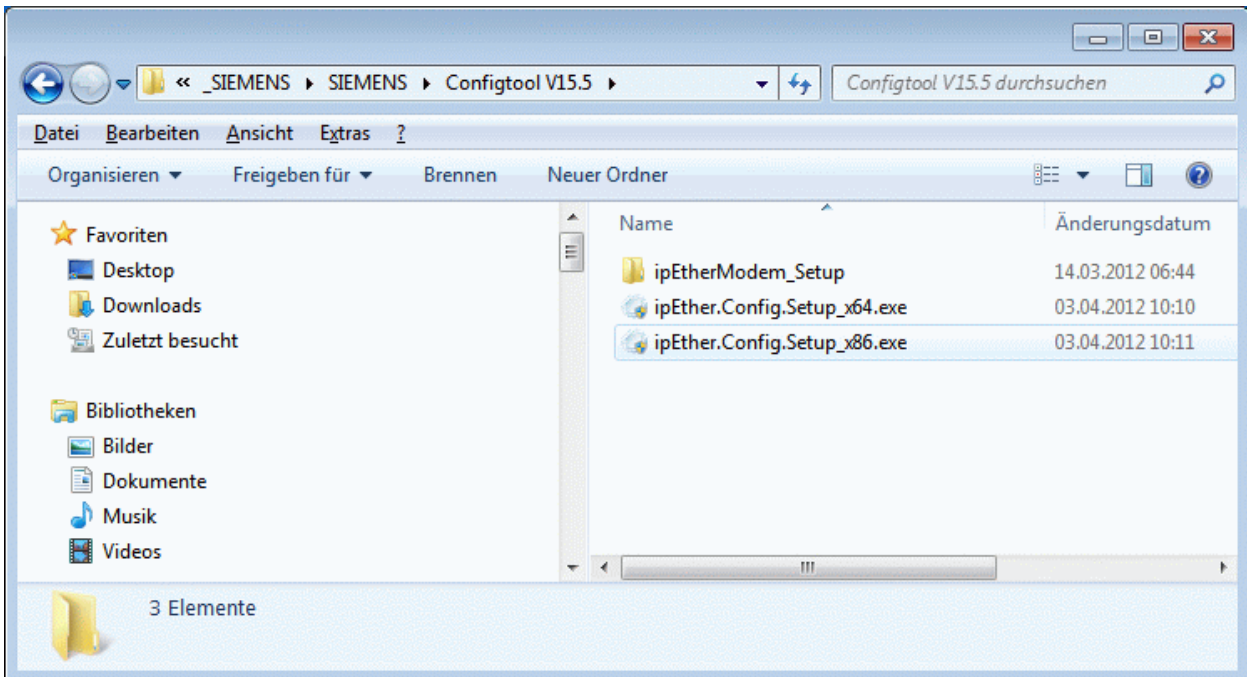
« _SIEMENS ▸ SIEMENS ▸ Configtool V15.5 ▸

Configtool V15.5 durchsuchen

Datei Bearbeiten Ansicht Extras ?

Organisieren ▾ Freigeben für ▾ Brennen Neuer Ordner

Favoriten
Desktop
Downloads
Zuletzt besucht

Bibliotheken
Bilder
Dokumente
Musik
Videos

| Name | Änderungsdatum |
|---|---|
| ipEtherModem_Setup | 14.03.2012 06:44 |
| ipEther.Config.Setup_x64.exe | 03.04.2012 10:10 |
| ipEther.Config.Setup_x86.exe | 03.04.2012 10:11 |

3 Elemente